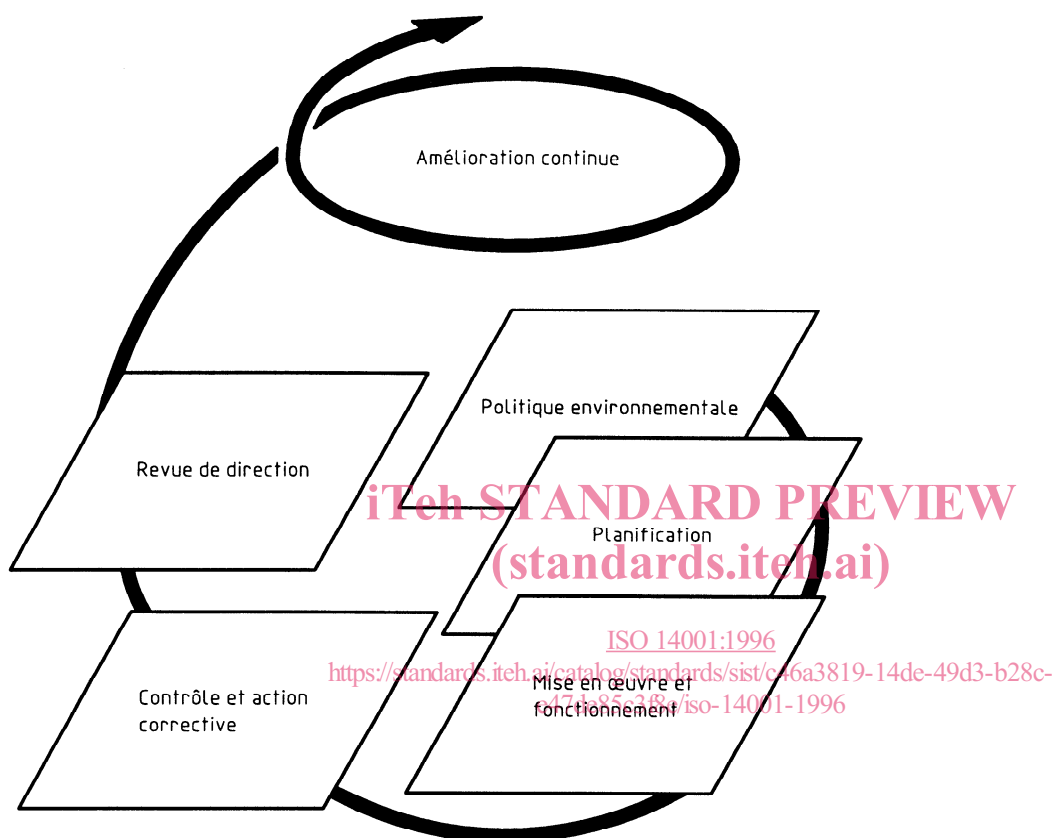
Amélioration continue

Politique environnementale

Revue de direction

iTeh STANDARD PREVIEW
(standards.iteh.ai)

Planification

ISO 14001:1996
https://standards.iteh.ai/catalog/standards/sist/c46a3819-14de-49d3-b28c-c47da85c3f8e/iso-14001-1996

Mise en œuvre et fonctionnement

Contrôle et action corrective